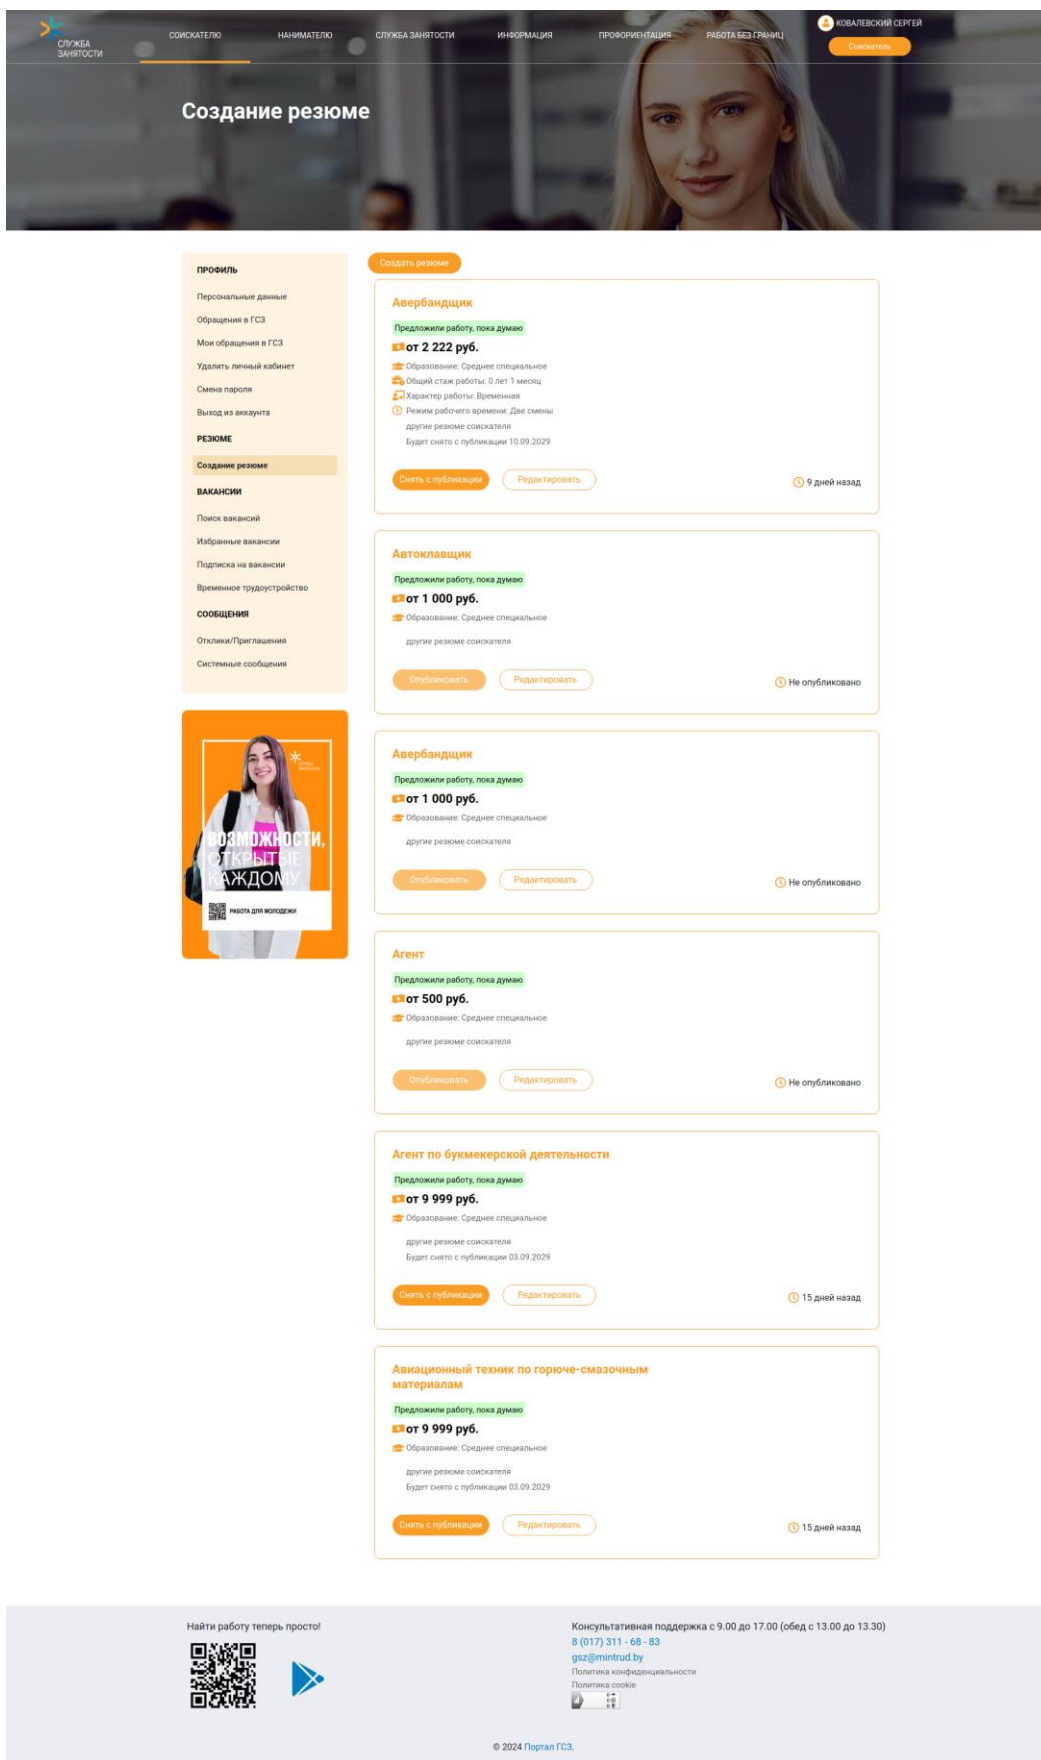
СЛУЖБА ЗАНЯТОСТИ

СОИСКАТЕЛЮ НАНИМАТЕЛЮ СЛУЖБА ЗАНЯТОСТИ ИНФОРМАЦИЯ ПРОФОРИЕНТАЦИЯ РАБОТА БЕЗ ГРАНИЦ

КОВАЛЕВСКИЙ СЕРГЕЙ
Соискатель

Создание резюме

ПРОФИЛЬ
Персональные данные
Обращения в ГСЗ
Мои обращения в ГСЗ
Удалить личный кабинет
Смена пароля
Выход из аккаунта
РЕЗЮМЕ
Создание резюме
ВАКАНСИИ
Поиск вакансий
Избранные вакансии
Подписка на вакансии
Временное трудоустройство
СООБЩЕНИЯ
Отклики/Приглашения
Системные сообщения

ВОЗМОЖНОСТИ, ОТКРЫТЫЕ КАЖДОМУ
РАБОТА ДЛЯ МОЛОДЕЖИ

Создать резюме

Авербандщик
Предложили работу, пока думаю
от 2 222 руб.
Образование: Среднее специальное
Общий стаж работы: 0 лет 1 месяц
Характер работы: Временная
Режим рабочего времени: Две смены
другие резюме соискателя
Будет снято с публикации 10.09.2029
Снять с публикации Редактировать
9 дней назад

Автоклавщик
Предложили работу, пока думаю
от 1 000 руб.
Образование: Среднее специальное
другие резюме соискателя
Опубликовать Редактировать
Не опубликовано

Авербандщик
Предложили работу, пока думаю
от 1 000 руб.
Образование: Среднее специальное
другие резюме соискателя
Опубликовать Редактировать
Не опубликовано

Агент
Предложили работу, пока думаю
от 500 руб.
Образование: Среднее специальное
другие резюме соискателя
Опубликовать Редактировать
Не опубликовано

Агент по букмекерской деятельности
Предложили работу, пока думаю
от 9 999 руб.
Образование: Среднее специальное
другие резюме соискателя
Будет снято с публикации 03.09.2029
Снять с публикации Редактировать
15 дней назад

Авиационный техник по горюче-смазочным материалам
Предложили работу, пока думаю
от 9 999 руб.
Образование: Среднее специальное
другие резюме соискателя
Будет снято с публикации 03.09.2029
Снять с публикации Редактировать
15 дней назад

Найти работу теперь просто!

Консультативная поддержка с 9.00 до 17.00 (обед с 13.00 до 13.30)
8 (017) 311 - 68 - 83
gsz@mintrud.by
Политика конфиденциальности
Политика cookie

© 2024 Портал ГСЗ.